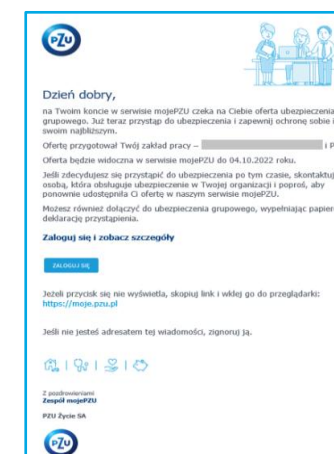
PZU

Dzień dobry,

na Twoim koncie w serwisie mojePZU czeka na Ciebie oferta ubezpieczenia grupowego. Już teraz przystąp do ubezpieczenia i zapewnij ochronę sobie i swoim najbliższym.

Ofertę przygotował Twój zakład pracy – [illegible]

Oferta będzie widoczna w serwisie mojePZU do 04.10.2022 roku.

Jeśli zdecydujesz się przystąpić do ubezpieczenia po tym czasie, skontaktuj osobą, która obsługuje ubezpieczenie w Twojej organizacji i poproś, aby ponownie udostępniła Ci ofertę w naszym serwisie mojePZU.

Możesz również dołączyć do ubezpieczenia grupowego, wypełniając papier deklarację przystąpienia.

Zaloguj się i zobacz szczegóły

ZALOGUJ SIĘ

Jeżeli przycisk się nie wyświetla, skopiuj link i wklej go do przeglądarki: https://moje.pzu.pl

Jeśli nie jesteś adresatem tej wiadomości, zignoruj ją.

Z pozdrowieniami
Zespół mojePZU

PZU Życie SA

PZU